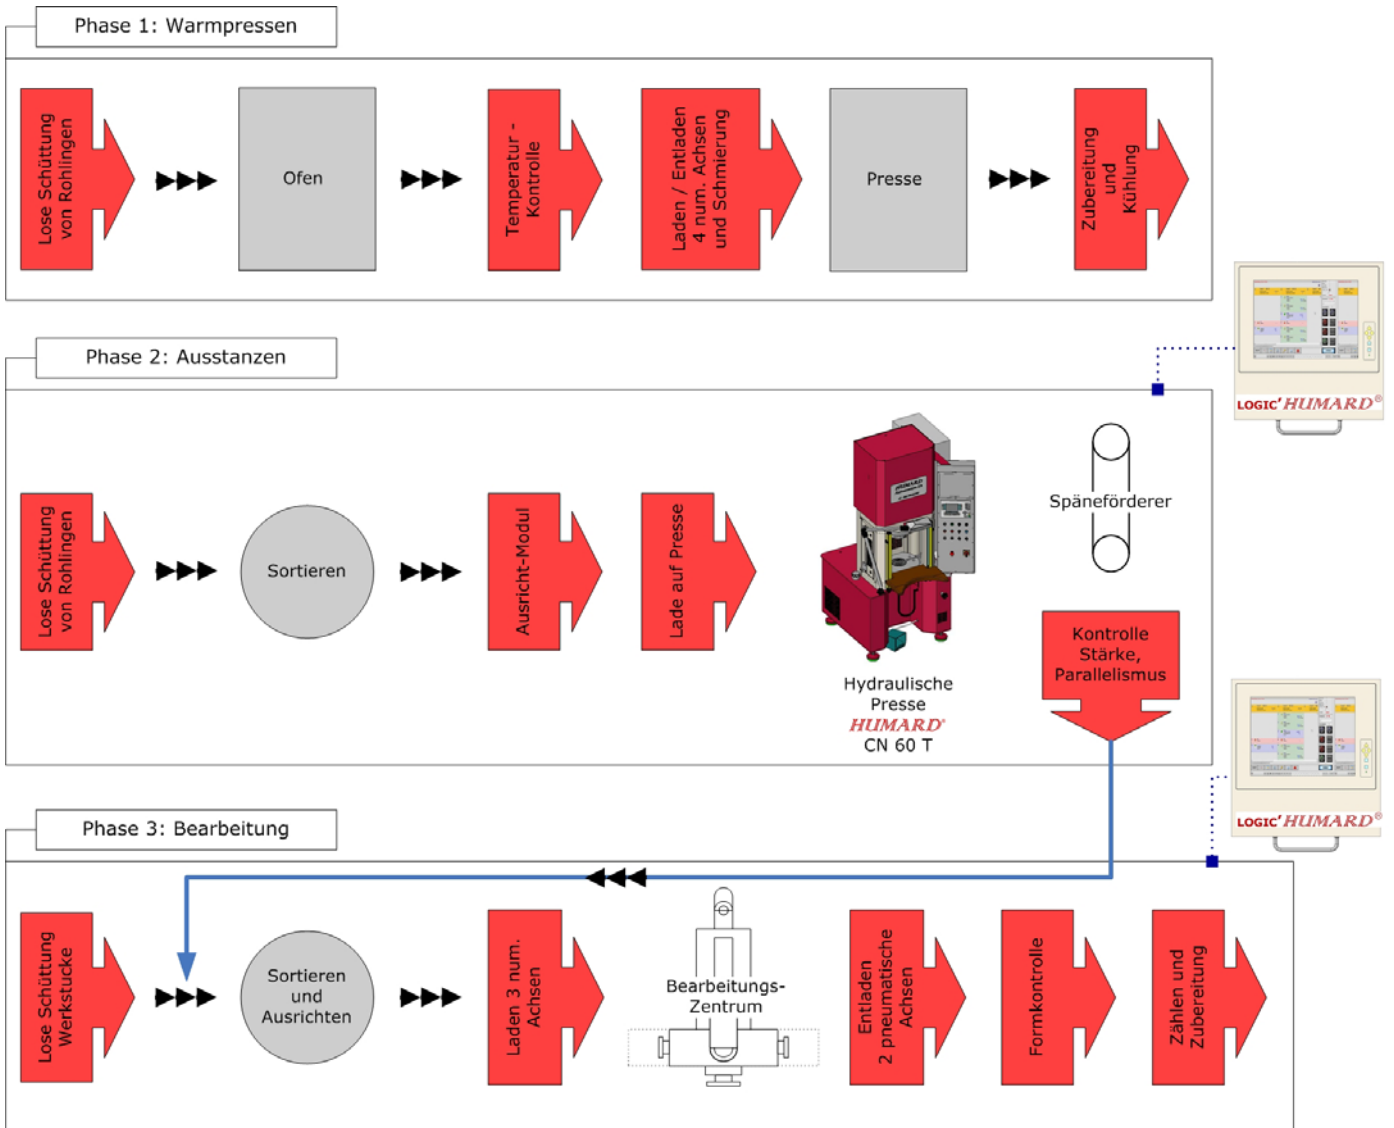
Phase 1: Warmpressen

Lose Schüttung von Rohlingen

Ofen

Temperatur - Kontrolle

Laden / Entladen 4 num. Achsen und Schmierung

Presse

Zubereitung und Kühlung

LOGIC' HUMARD®

Phase 2: Ausstanzen

Lose Schüttung von Rohlingen

Sortieren

Ausricht-Modul

Lade auf Presse

Hydraulische Presse HUMARD CN 60 T

Späneförderer

Kontrolle Stärke, Parallelismus

LOGIC' HUMARD®

Phase 3: Bearbeitung

Lose Schüttung Werkstucke

Sortieren und Ausrichten

Laden 3 num. Achsen

Bearbeitungs-Zentrum

Entladen 2 pneumatische Achsen

Formkontrolle

Zählen und Zubereitung